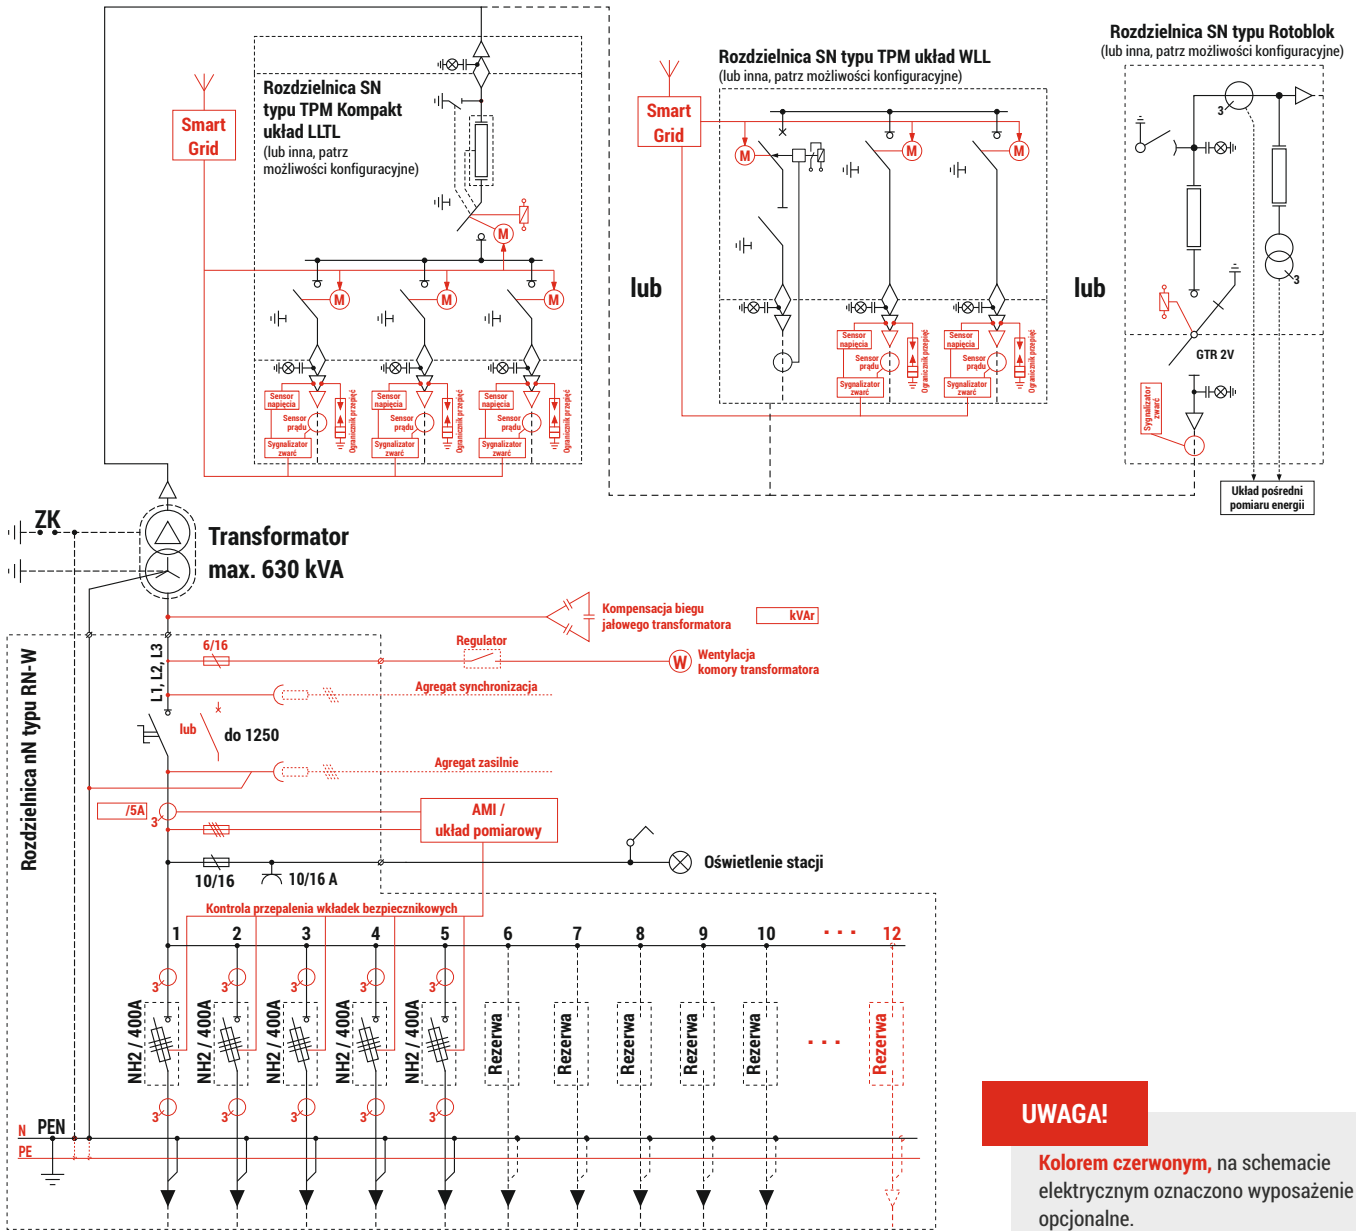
Smart Grid

Rozdzielnica SN typu TPM Kompakt układ LLTL
(lub inna, patrz możliwości konfiguracyjne)

M M M M

Sensor napięcia
Sensor prądu
Sygnalizator zwarć
Ogranicznik przepięć

Sensor napięcia
Sensor prądu
Sygnalizator zwarć
Ogranicznik przepięć

Sensor napięcia
Sensor prądu
Sygnalizator zwarć
Ogranicznik przepięć

lub

Smart Grid

Rozdzielnica SN typu TPM układ WLL
(lub inna, patrz możliwości konfiguracyjne)

M M M

Sensor napięcia
Sensor prądu
Sygnalizator zwarć
Ogranicznik przepięć

Sensor napięcia
Sensor prądu
Sygnalizator zwarć
Ogranicznik przepięć

lub

Rozdzielnica SN typu Rotoblok
(lub inna, patrz możliwości konfiguracyjne)

3

3

GTR 2V

Sygnalizator zwarć

Układ pośredni pomiaru energii

ZK

Transformator
max. 630 kVA

Kompensacja biegu jałowego transformatora

kVAr

6/16

Regulator

W

Wentylacja komory transformatora

L1, L2, L3

Agregat synchronizacja

lub

do 1250

Agregat zasilnie

/5A

3

AMI / układ pomiarowy

Oświetlenie stacji

10/16

10/16 A

Rozdzielnica nN typu RN-W

Kontrola przepalenia wkładek bezpiecznikowych

1 2 3 4 5 6 7 8 9 10 . . . 12

3 3 3 3 3

NH2 / 400A NH2 / 400A NH2 / 400A NH2 / 400A NH2 / 400A Rezerwa Rezerwa Rezerwa Rezerwa Rezerwa . . . Rezerwa

3 3 3 3 3

N PEN
PE

UWAGA!

Kolorem czerwonym, na schemacie elektrycznym oznaczono wyposażenie opcjonalne.